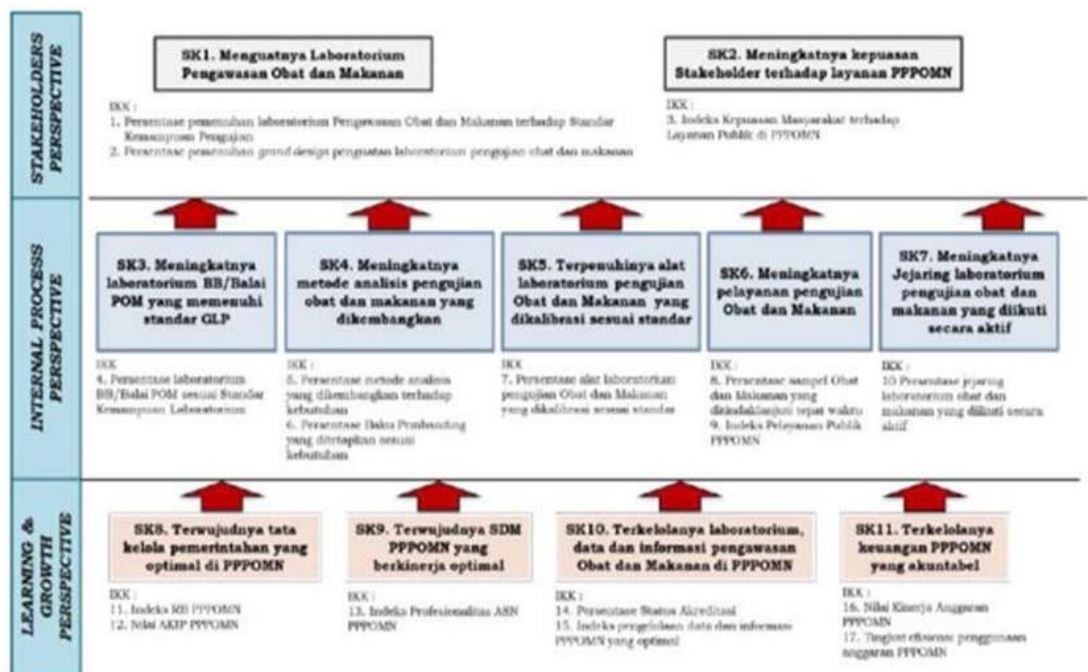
STAKEHOLDERS PERSPECTIVE

SK1. Menguatnya Laboratorium Pengawasan Obat dan Makanan

IKK :
1. Persentase pemenuhan laboratorium Pengawasan Obat dan Makanan terhadap Standar Kemampuan Pengujian
2. Persentase pemenuhan grand design penguatan laboratorium pengujian obat dan makanan

SK2. Meningkatnya kepuasan Stakeholder terhadap layanan PPPOMN

IKK :
3. Indeks Kepuasan Masyarakat terhadap Layanan Publik di PPPOMN

INTERNAL PROCESS PERSPECTIVE

SK3. Meningkatnya laboratorium BB/Balai POM yang memenuhi standar GLP

IKK :
4. Persentase laboratorium BB/Balai POM sesuai Standar Kemampuan Laboratorium

SK4. Meningkatnya metode analisis pengujian obat dan makanan yang dikembangkan

IKK :
5. Persentase metode analisis yang dikembangkan terhadap kebutuhan
6. Persentase Baku Pembanding yang ditetapkan sesuai kebutuhan

SK5. Terpenuhinya alat laboratorium pengujian Obat dan Makanan yang dikalibrasi sesuai standar

IKK :
7. Persentase alat laboratorium pengujian Obat dan Makanan yang dikalibrasi sesuai standar

SK6. Meningkatnya pelayanan pengujian Obat dan Makanan

IKK :
8. Persentase sampel Obat dan Makanan yang ditindaklanjuti tepat waktu
9. Indeks Pelayanan Publik PPPOMN

SK7. Meningkatnya Jejaring laboratorium pengujian obat dan makanan yang diikuti secara aktif

IKK :
10 Persentase jejaring laboratorium obat dan makanan yang diikuti secara aktif

LEARNING & GROWTH PERSPECTIVE

SK8. Terwujudnya tata kelola pemerintahan yang optimal di PPPOMN

IKK :
11. Indeks RB PPPOMN
12. Nilai AKIP PPPOMN

SK9. Terwujudnya SDM PPPOMN yang berkinerja optimal

IKK :
13. Indeks Profesionalitas ASN PPPOMN

SK10. Terkelolanya laboratorium, data dan informasi pengawasan Obat dan Makanan di PPPOMN

IKK :
14. Persentase Status Akreditasi
15. Indeks pengelolaan data dan informasi PPPOMN yang optimal

SK11. Terkelolanya keuangan PPPOMN yang akuntabel

IKK :
16. Nilai Kinerja Anggaran PPPOMN
17. Tingkat efisiensi penggunaan anggaran PPPOMN